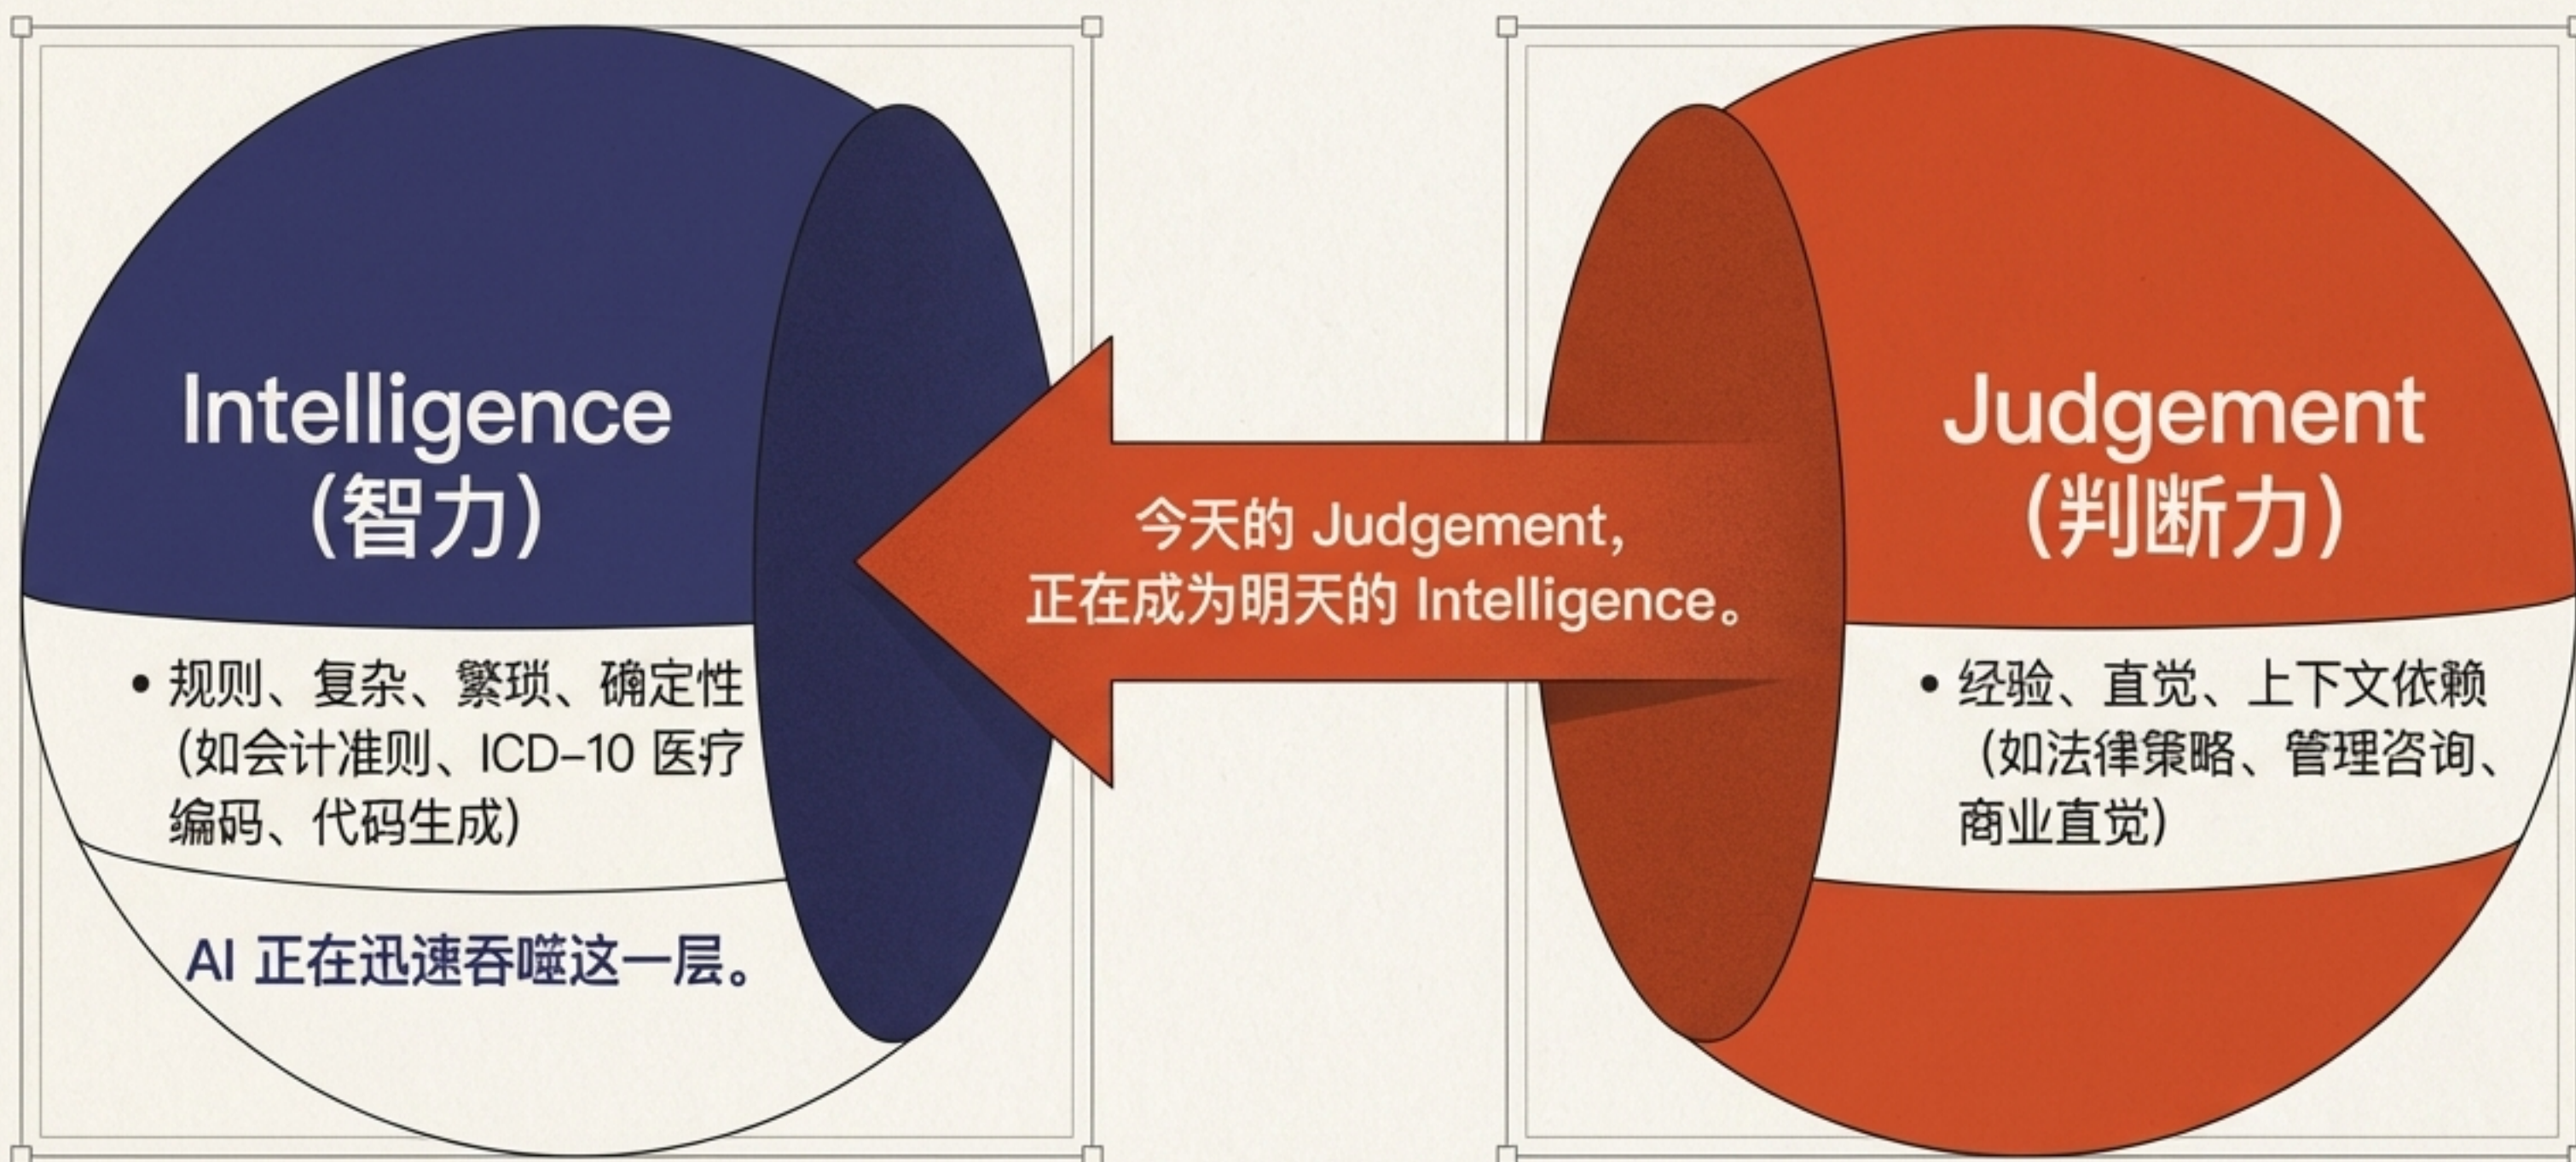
Intelligence
(智力)

• 规则、复杂、繁琐、确定性(如会计准则、ICD-10 医疗编码、代码生成)

AI 正在迅速吞噬这一层。

今天的 Judgement,
正在成为明天的 Intelligence。

Judgement
(判断力)

• 经验、直觉、上下文依赖(如法律策略、管理咨询、商业直觉)